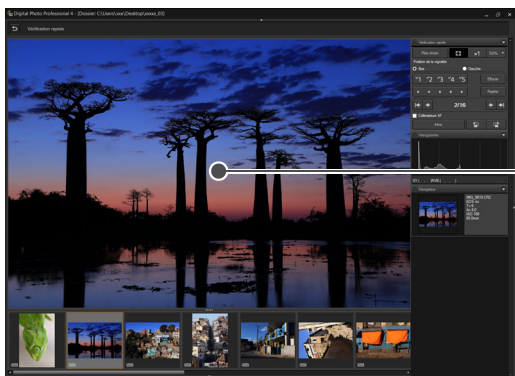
Digital Photo Professional 4 - [Dossier: C:\Users\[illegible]\Desktop\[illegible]]

Vérification rapide

Vérification rapide

Plein écran

x1

100%

Position de la vignette

Bas

Gauche

Effacer

Pivoter

2/16

Collimateurs AF

Histogramme

Navigation

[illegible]